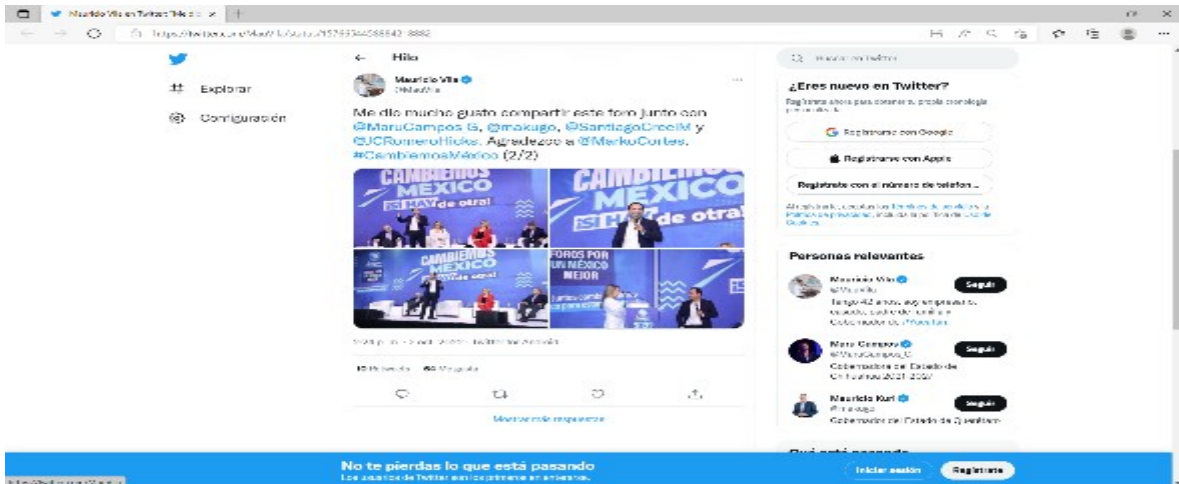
Mauricio Vila en Twitter: "Me d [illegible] ×

https://twitter.com/MauVila/status/15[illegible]

Explorar

Configuración

← Hilo

Mauricio Vila
@MauVila

Me dio mucho gusto compartir este foro junto con @MaruCampos G, @makugo, @SantiagoCreelM y @JCRomeroHicks. Agradezco a @MarkoCortes. #CambiemosMéxico (2/2)

CAMBIEMOS MÉXICO ¡SÍ HAY de otra!

CAMBIEMOS MÉXICO ¡SÍ HAY de otra!

CAMBIEMOS MÉXICO

FOROS POR UN MÉXICO MEJOR

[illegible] · Twitter for Android

10 Retweets 60 Me gusta

Mostrar más respuestas

Buscar en Twitter

¿Eres nuevo en Twitter?

Regístrate ahora para obtener tu propia cronología personalizada.

Registrarse con Google

Registrarse con Apple

Regístrate con el número de teléfono

Al registrarte, aceptas los Términos de servicio y la Política de privacidad, incluida la política de Uso de Cookies.

Personas relevantes

Mauricio Vila
@MauVila
Seguir
Tengo 42 años, soy empresario, casado, padre de familia y Gobernador de #Yucatán.

Maru Campos
@MaruCampos_G
Seguir
Gobernadora del Estado de Chihuahua 2021-2027

Mauricio Kuri
@makugo
Seguir
Gobernador del Estado de Querétaro

Qué está pasando

No te pierdas lo que está pasando
Los usuarios de Twitter son los primeros en enterarse.

Iniciar sesión

Regístrate